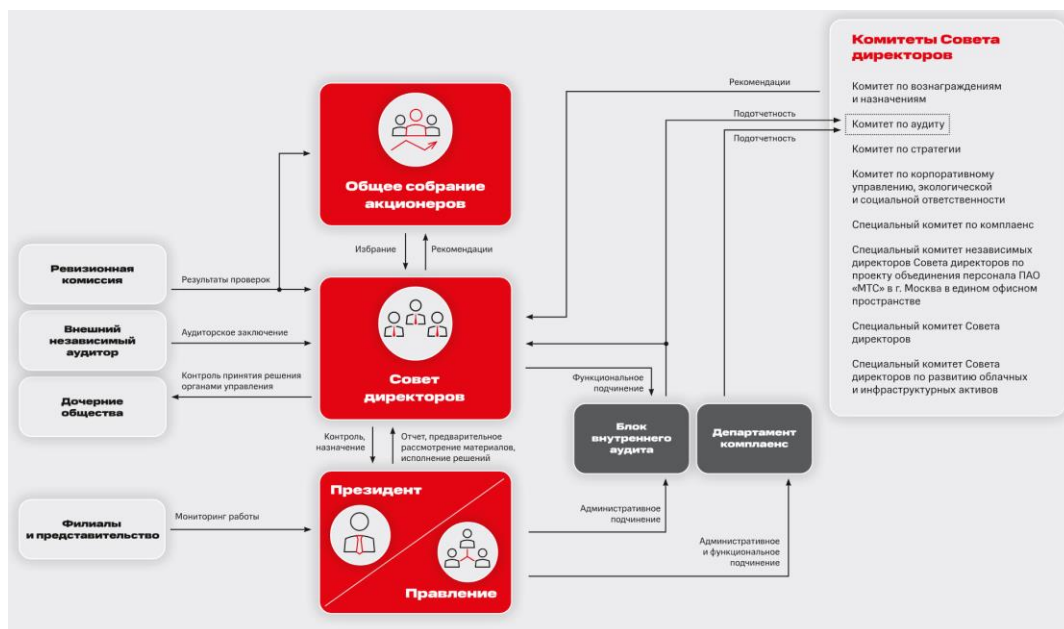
Комитеты Совета директоров

Комитет по вознаграждениям и назначениям

Комитет по аудиту

Комитет по стратегии

Комитет по корпоративному управлению, экологической и социальной ответственности

Специальный комитет по комплаенс

Специальный комитет независимых директоров Совета директоров по проекту объединения персонала ПАО «МТС» в г. Москва в едином офисном пространстве

Специальный комитет Совета директоров

Специальный комитет Совета директоров по развитию облачных и инфраструктурных активов

Рекомендации

Подотчетность

Подотчетность

Общее собрание акционеров

Избрание

Рекомендации

Ревизионная комиссия

Результаты проверок

Внешний независимый аудитор

Аудиторское заключение

Дочерние общества

Контроль принятия решения органами управления

Совет директоров

Функциональное подчинение

Блок внутреннего аудита

Департамент комплаенс

Контроль, назначение

Отчет, предварительное рассмотрение материалов, исполнение решений

Филиалы и представительство

Мониторинг работы

Президент

Правление

Административное подчинение

Административное и функциональное подчинение